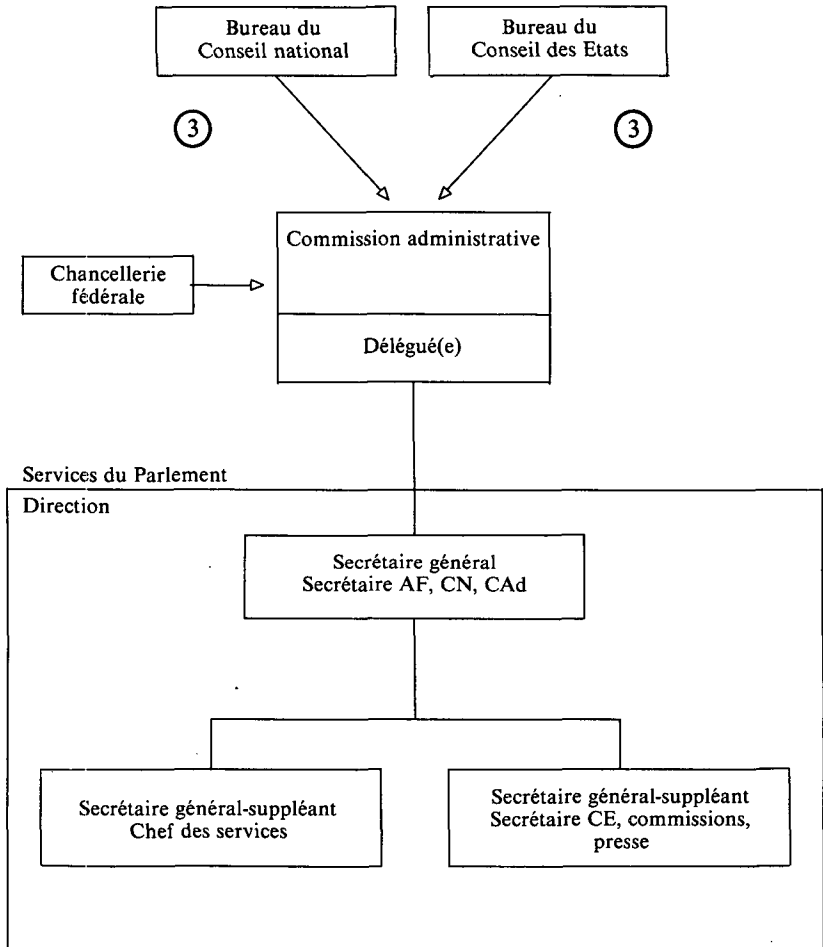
Bureau du Conseil national

Bureau du Conseil des Etats

3

3

Commission administrative

Chancellerie fédérale

Délégué(e)

Services du Parlement

Direction

Secrétaire général
Secrétaire AF, CN, CAd

Secrétaire général-suppléant
Chef des services

Secrétaire général-suppléant
Secrétaire CE, commissions, presse